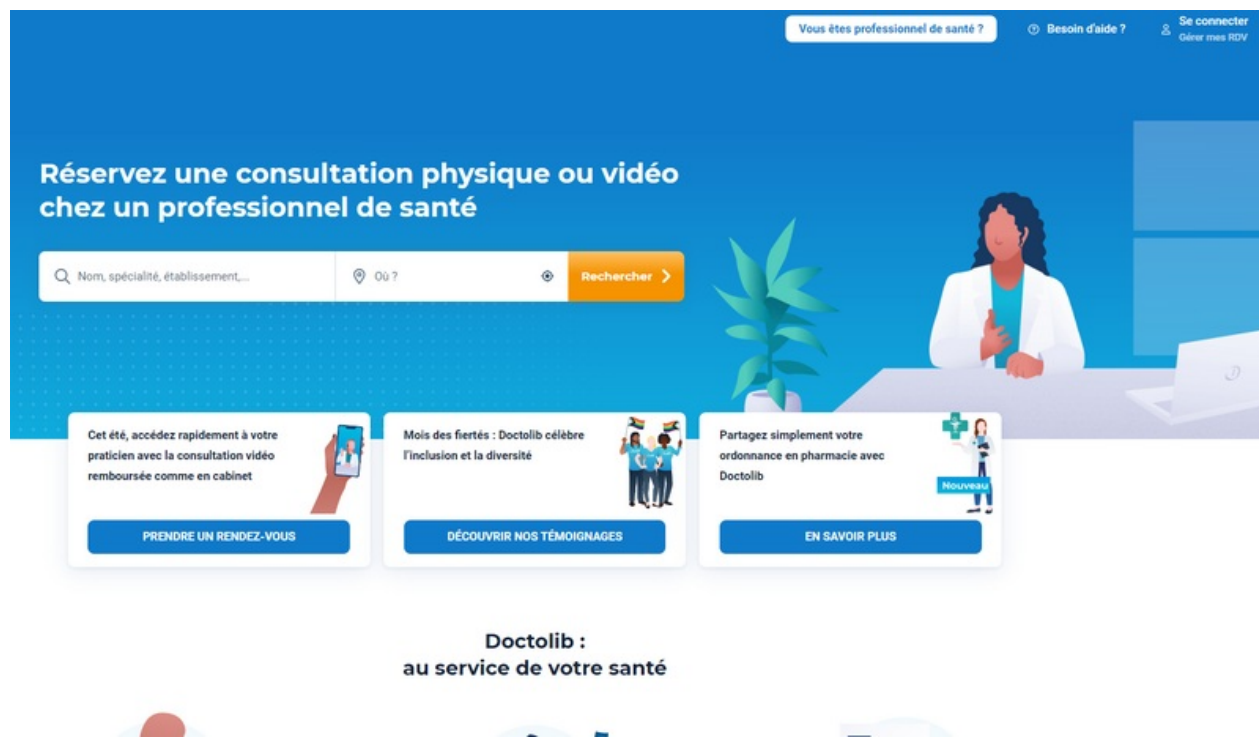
Vous êtes professionnel de santé ?

Besoin d'aide ?

Se connecter
Gérer mes RDV

Réservez une consultation physique ou vidéo chez un professionnel de santé

Nom, spécialité, établissement,...

Où ?

Rechercher

Cet été, accédez rapidement à votre praticien avec la consultation vidéo remboursée comme en cabinet

PRENDRE UN RENDEZ-VOUS

Mois des fiertés : Doctolib célèbre l'inclusion et la diversité

DÉCOUVRIR NOS TÉMOIGNAGES

Partagez simplement votre ordonnance en pharmacie avec Doctolib

Nouveau

EN SAVOIR PLUS

Doctolib :
au service de votre santé